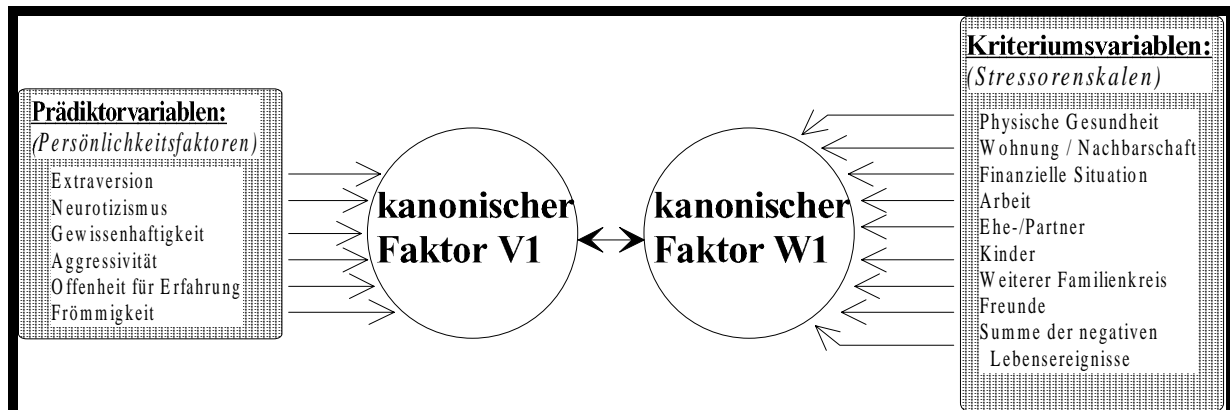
Prädiktorvariablen:
(Persönlichkeitsfaktoren)

Extraversion
Neurotizismus
Gewissenhaftigkeit
Aggressivität
Offenheit für Erfahrung
Frömmigkeit

kanonischer Faktor V1

kanonischer Faktor W1

Kriteriumsvariablen:
(Stressorenskalen)

Physische Gesundheit
Wohnung / Nachbarschaft
Finanzielle Situation
Arbeit
Ehe-/Partner
Kinder
Weiterer Familienkreis
Freunde
Summe der negativen Lebensereignisse